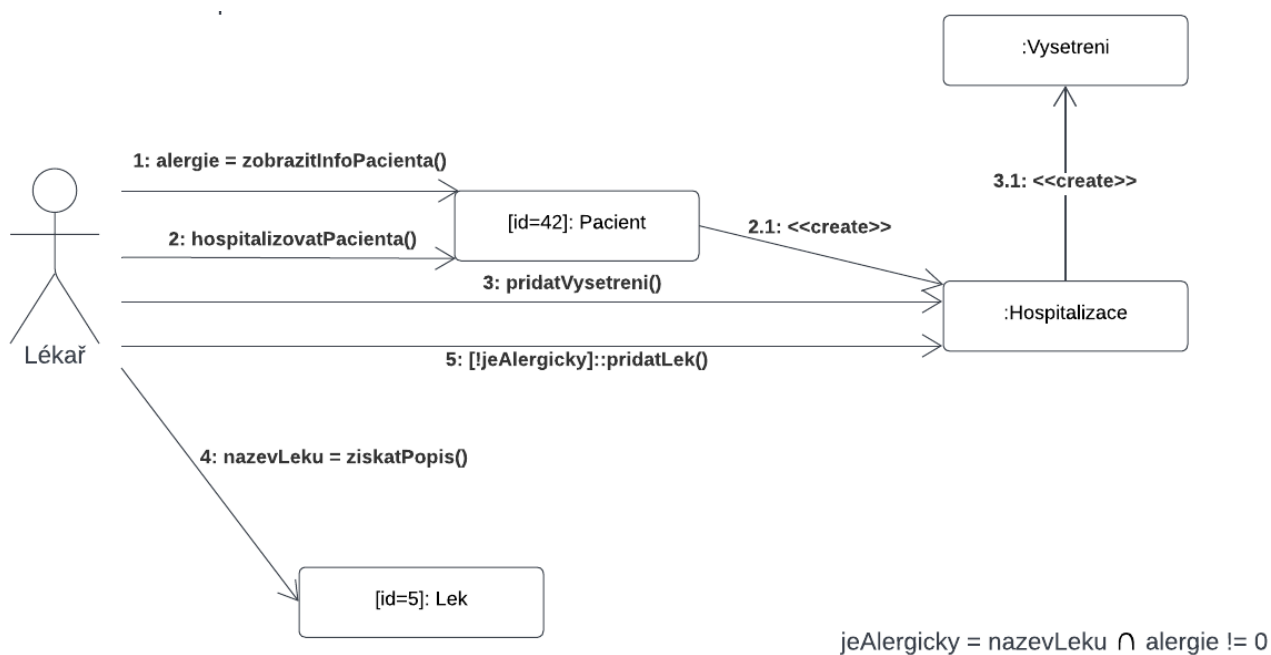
:Vysetreni

3.1: <<create>>

1: alergie = zobrazitInfoPacienta()

2: hospitalizovatPacienta()

[id=42]: Pacient

2.1: <<create>>

3: pridatVysetreni()

:Hospitalizace

Lékař

5: [!jeAlergicky]::pridatLek()

4: nazevLeku = ziskatPopis()

[id=5]: Lek

jeAlergicky = nazevLeku $\cap$ alergie != 0